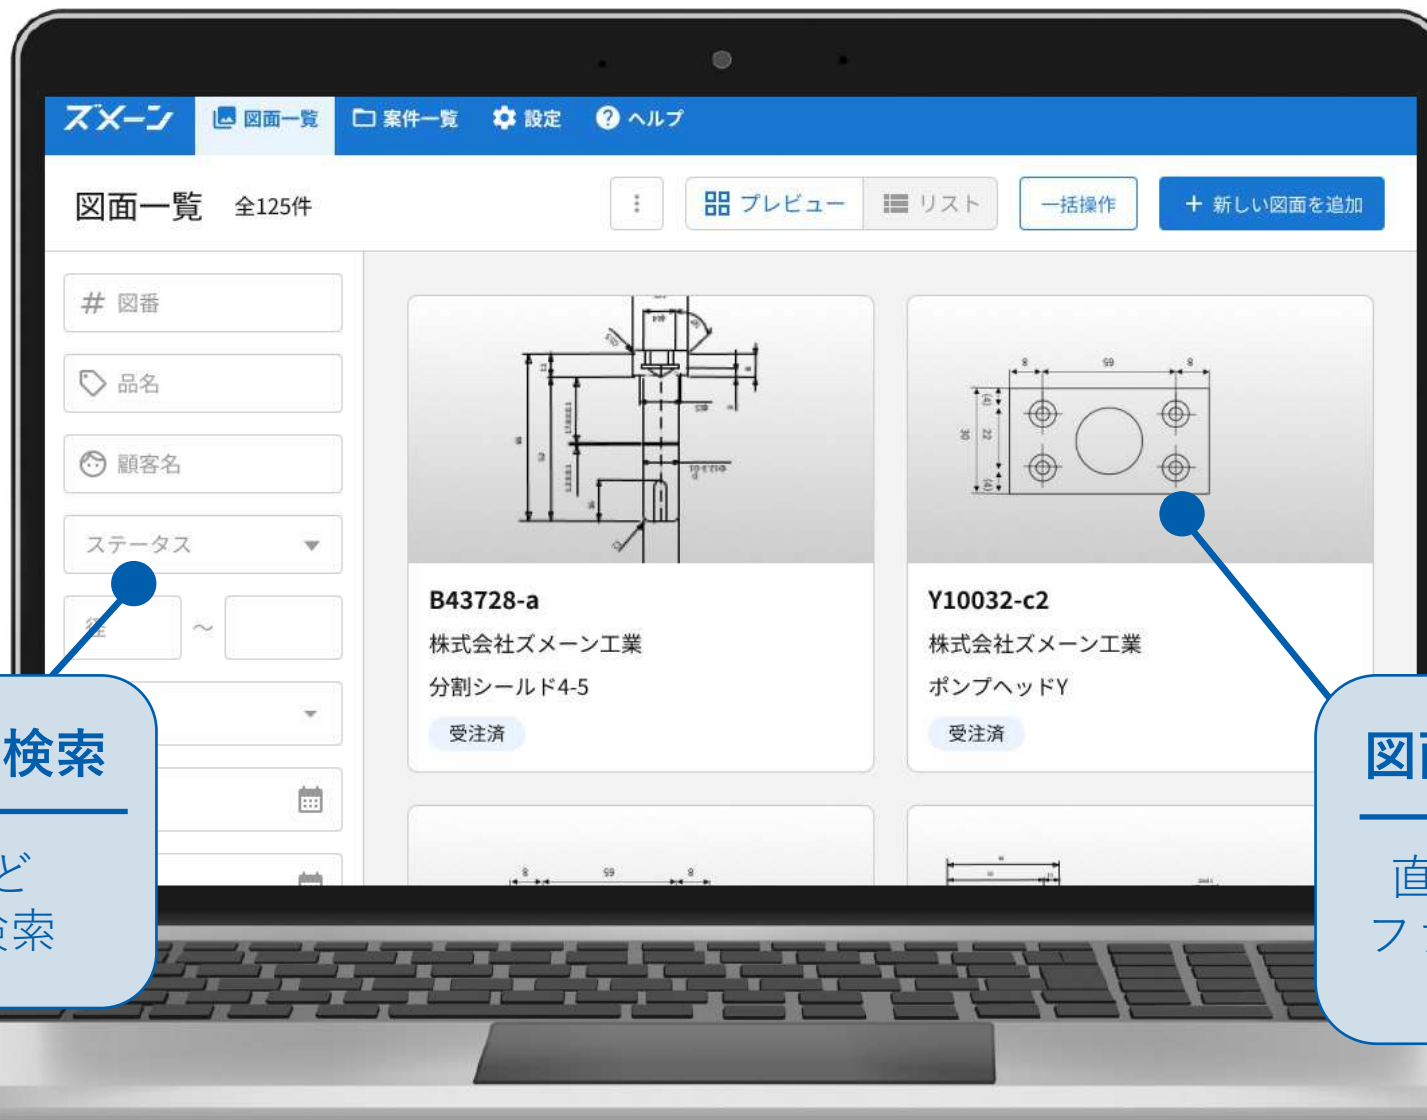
ズメーン 図面一覧 案件一覧 設定 ヘルプ

図面一覧 全125件

プレビュー リスト 一括操作 + 新しい図面を追加

# 図番

品名

顧客名

ステータス

径 ～

検索

ど
検索

B43728-a
株式会社ズメーン工業
分割シールド4-5
受注済

Y10032-c2
株式会社ズメーン工業
ポンプヘッドY
受注済

図面

直
フ